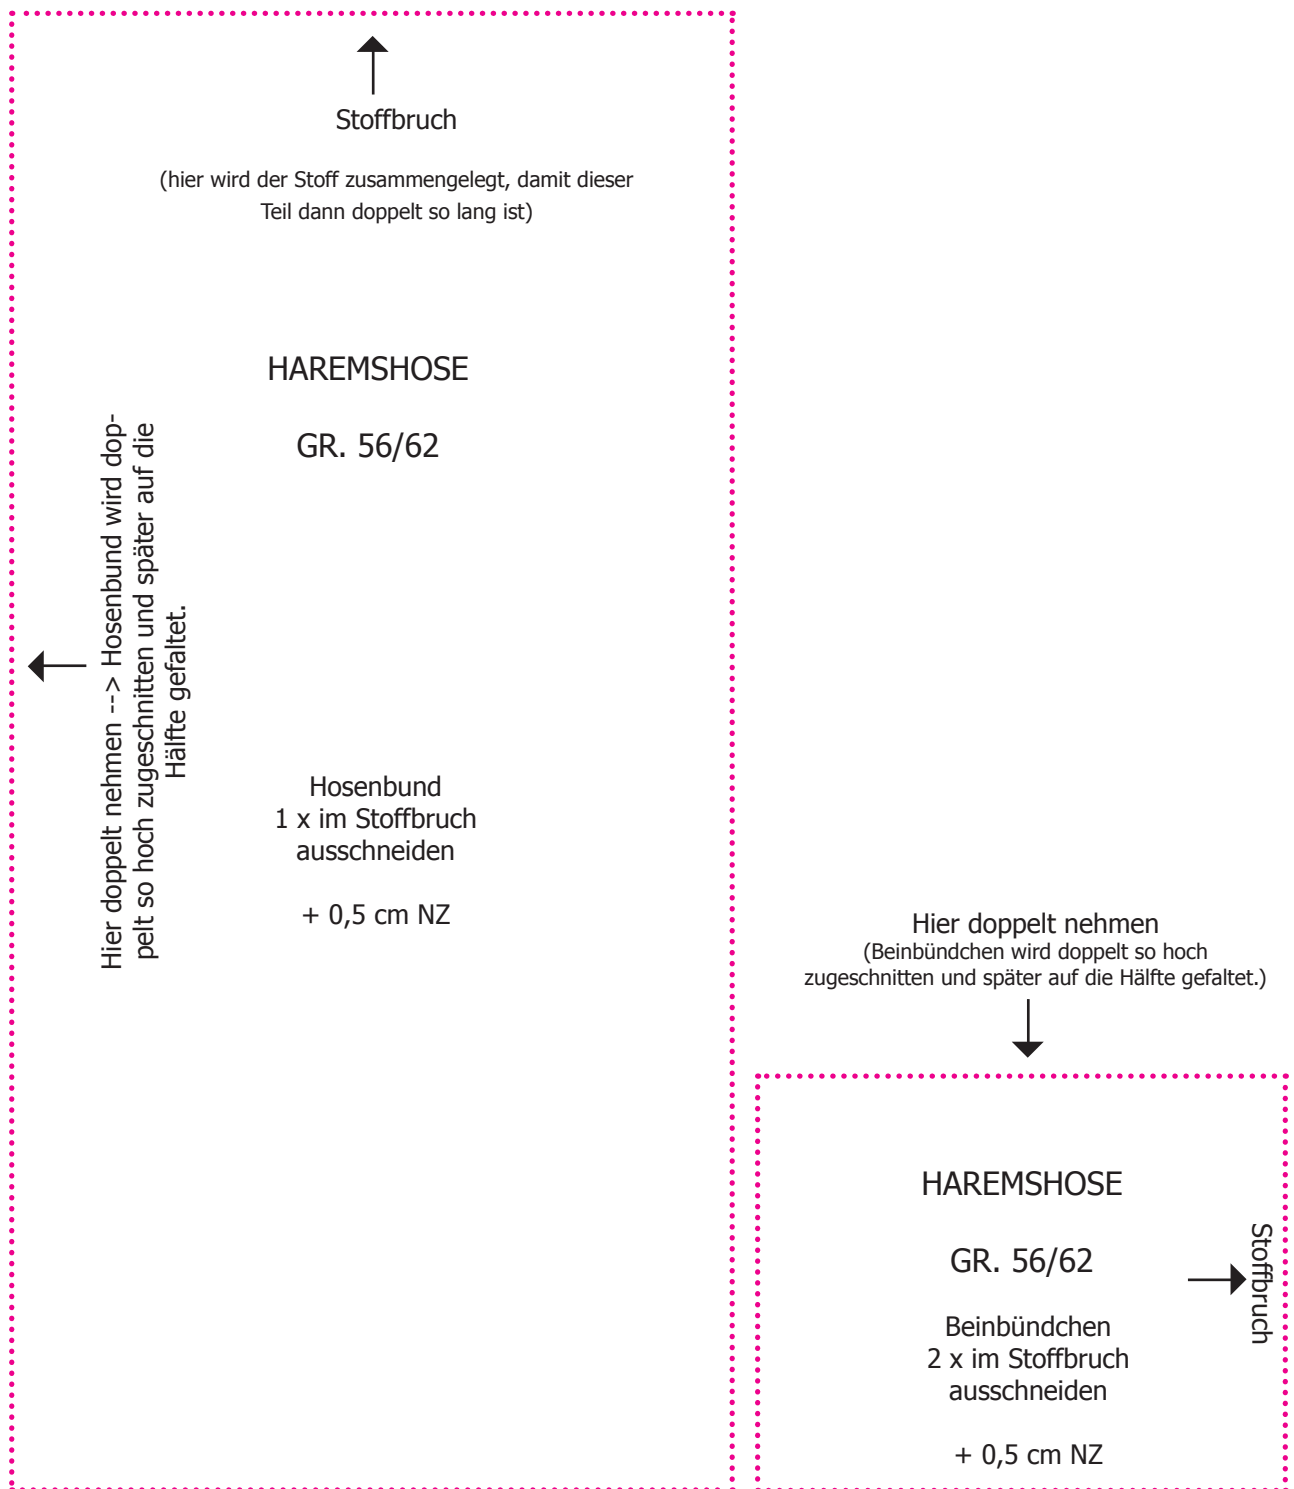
Stoffbruch

(hier wird der Stoff zusammengelegt, damit dieser Teil dann doppelt so lang ist)

Hier doppelt nehmen --> Hosenbund wird doppelt so hoch zugeschnitten und später auf die Hälfte gefaltet.

HAREMSHOSE

GR. 56/62

Hosenbund
1 x im Stoffbruch ausschneiden

+ 0,5 cm NZ

Hier doppelt nehmen
(Beinbündchen wird doppelt so hoch zugeschnitten und später auf die Hälfte gefaltet.)

HAREMSHOSE

GR. 56/62

Beinbündchen
2 x im Stoffbruch ausschneiden

+ 0,5 cm NZ

Stoffbruch